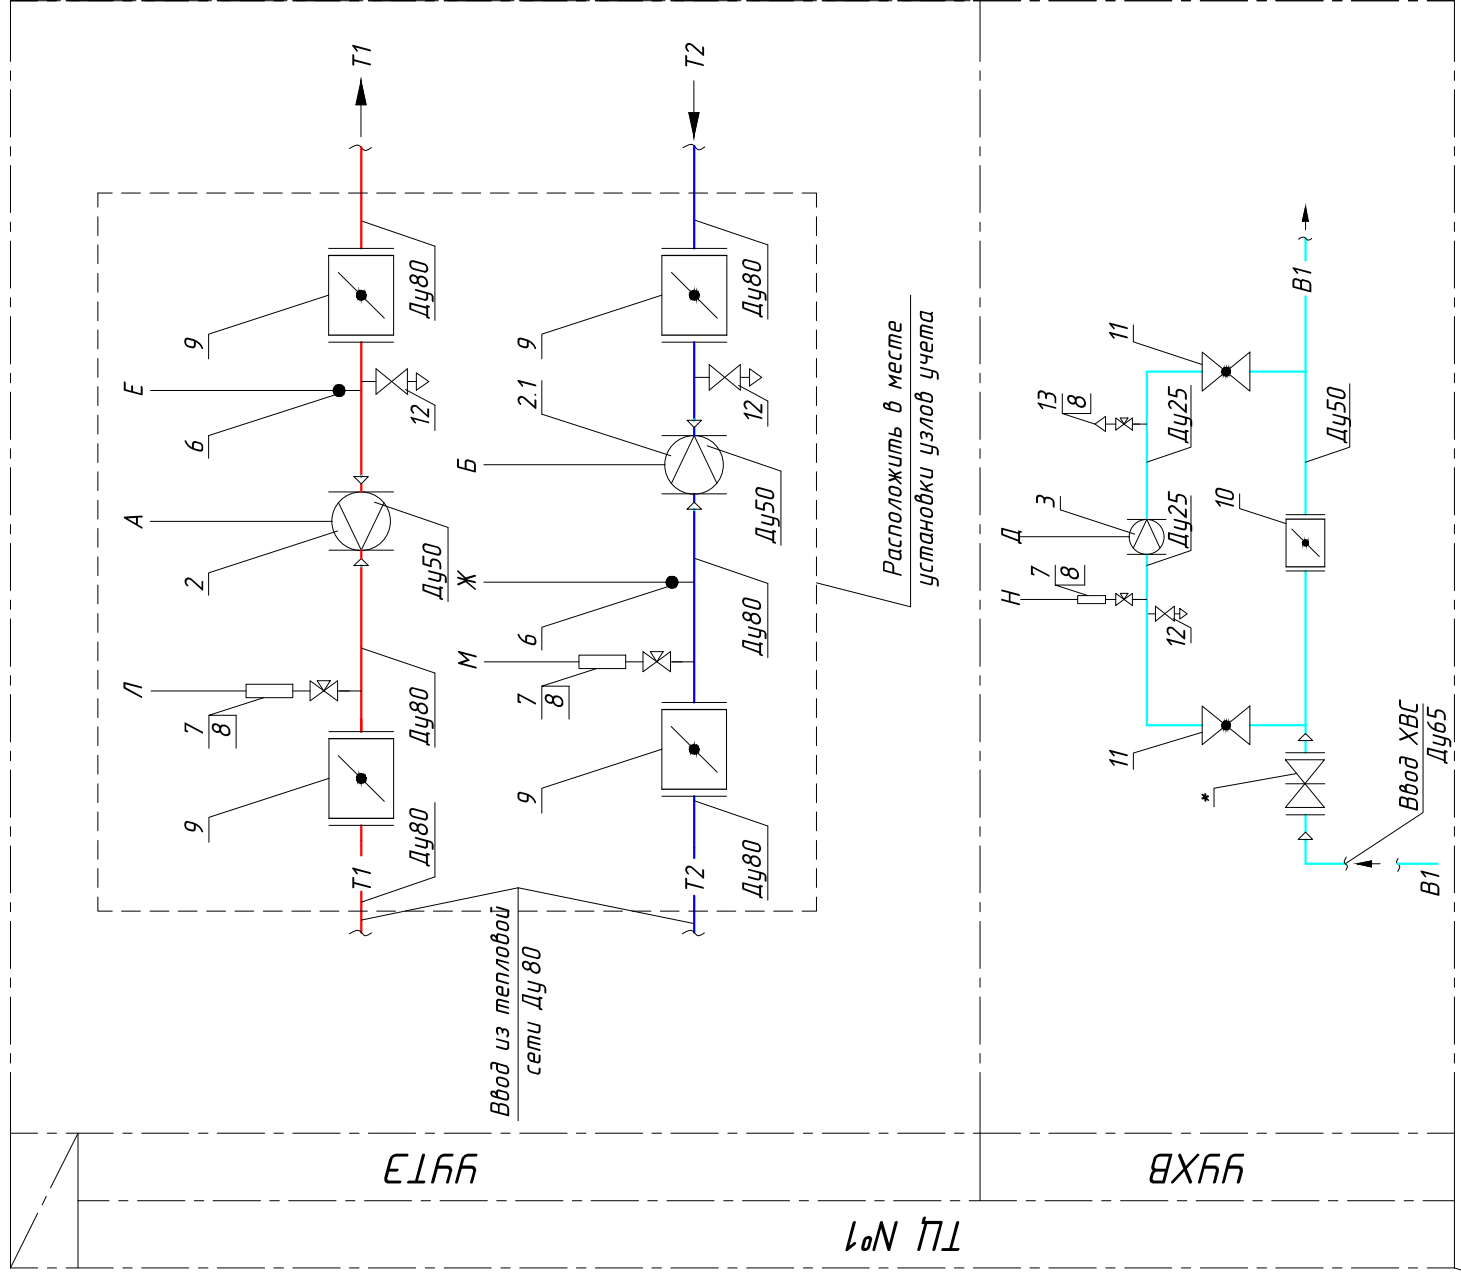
T1

T2

Ду80

9

E

6

12

A

2

Ду50

Л

7
8

Ду80

9

Ду80

T1

Ду80

9

2.1

Б

12

Ду50

Ж

6

Ду80

M

7
8

9

T2

Ду80

Расположить в месте установки узлов учета

Ввод из тепловой сети Ду80

B1

11

13
8

Ду25

Ду50

3

Д

Ду25

10

7
8

H

12

11

*

Ввод ХВС
Ду65

B1

УУТЭ

УУХВ

ТП №1